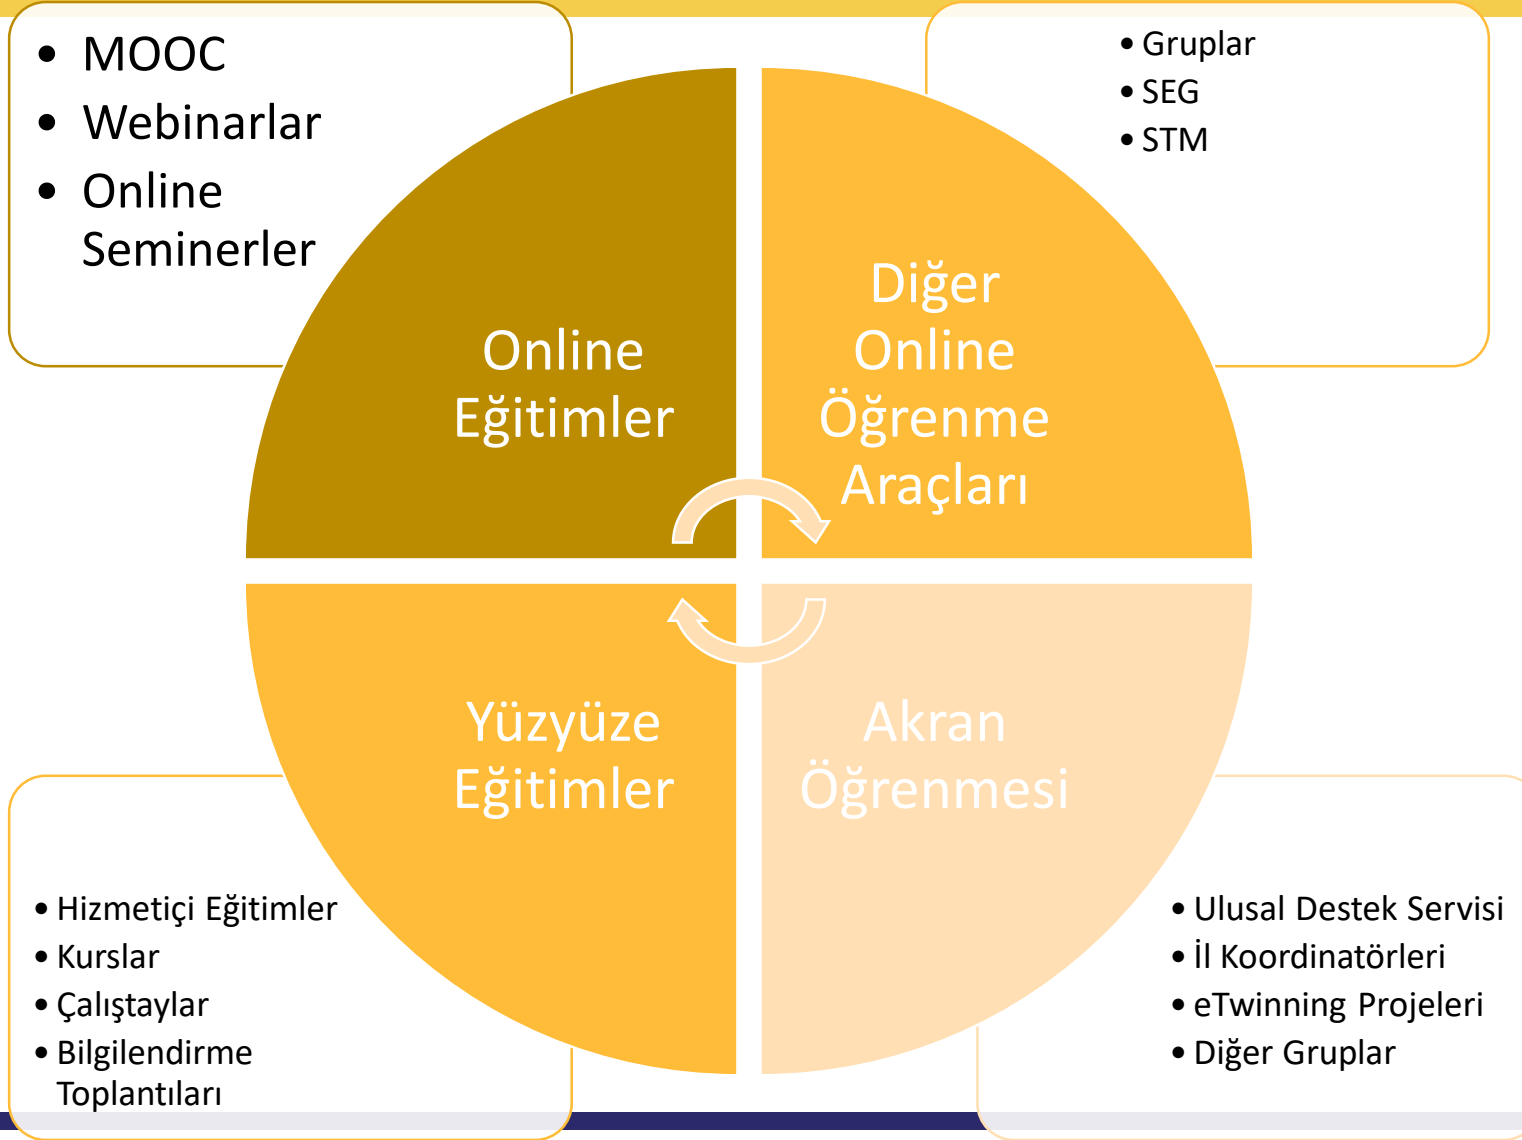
- MOOC
- Webinarlar
- Online Seminerler

- Gruplar
- SEG
- STM

Online Eğitimler

Diğer Online Öğrenme Araçları

Yüzyüze Eğitimler

Akran Öğrenmesi

- Hizmetiçi Eğitimler
- Kurslar
- Çalıştaylar
- Bilgilendirme Toplantıları

- Ulusal Destek Servisi
- İl Koordinatörleri
- eTwinning Projeleri
- Diğer Gruplar